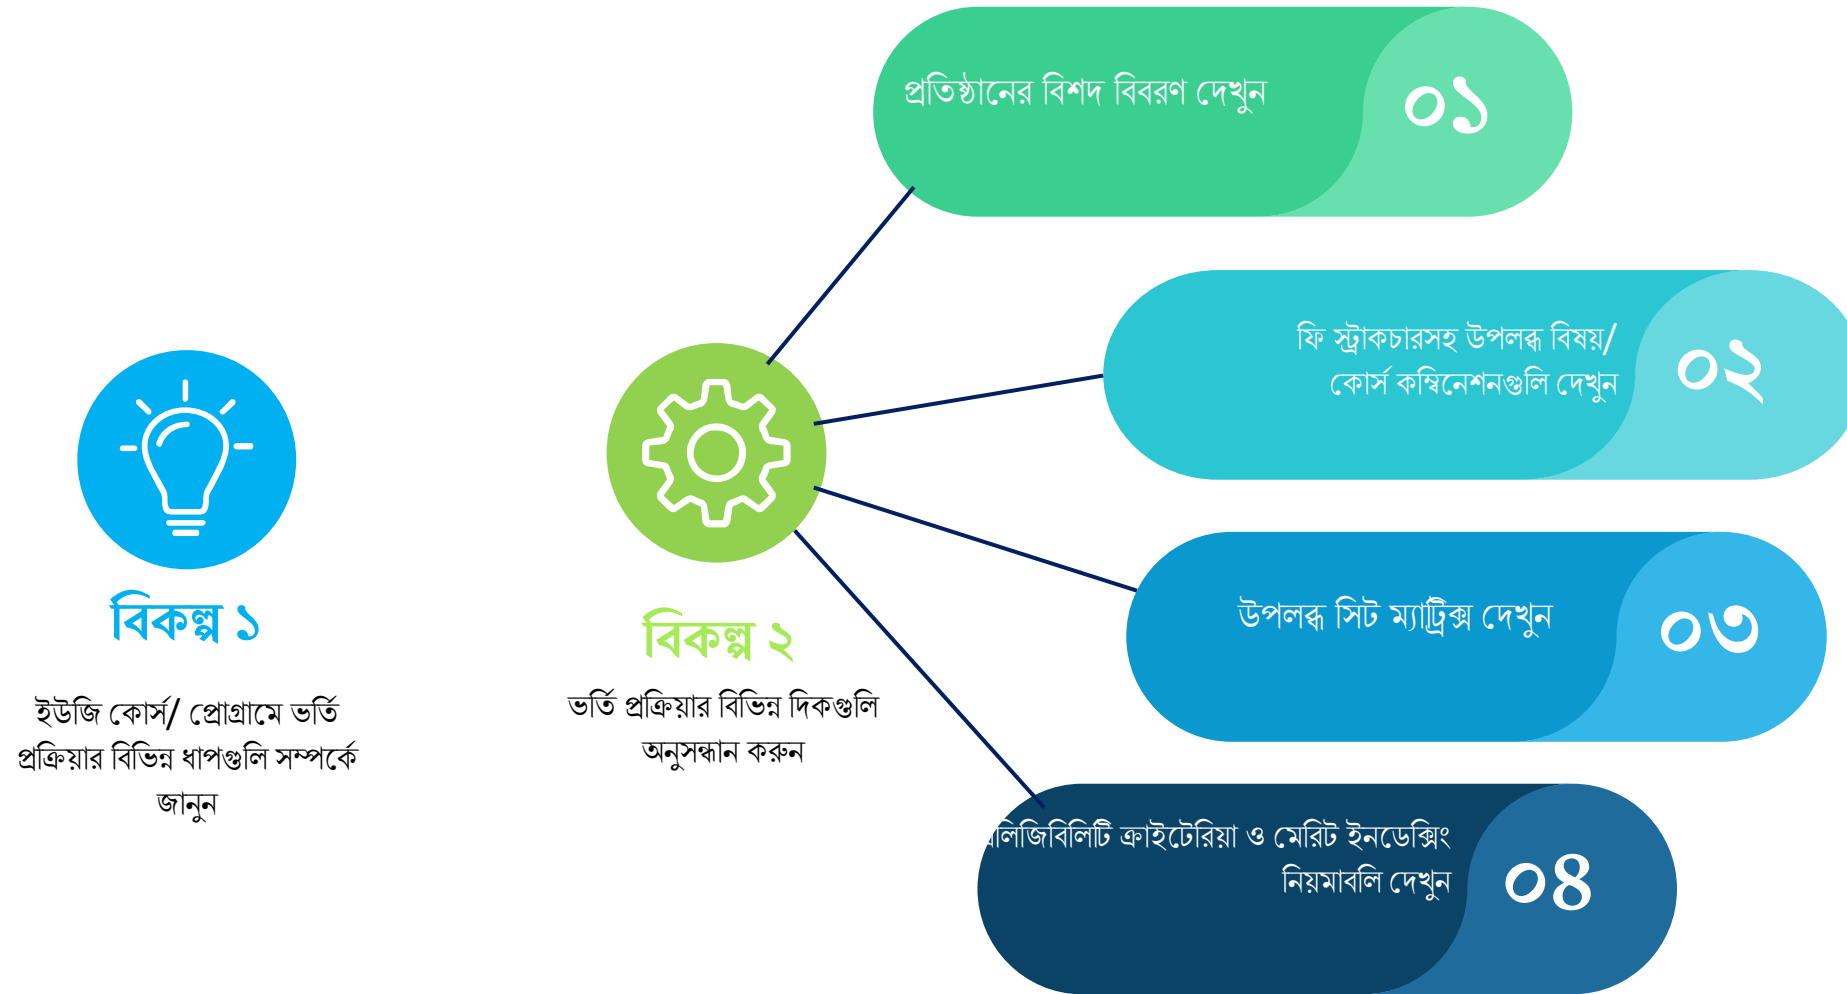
বিকল্প ১

ইউজি কোর্স/ প্রোগ্রামে ভর্তি প্রক্রিয়ার বিভিন্ন ধাপগুলি সম্পর্কে জানুন

বিকল্প ২

ভর্তি প্রক্রিয়ার বিভিন্ন দিকগুলি অনুসন্ধান করুন

প্রতিষ্ঠানের বিশদ বিবরণ দেখুন

০১

ফি স্ট্রাকচারসহ উপলব্ধ বিষয়/ কোর্স কম্বিনেশনগুলি দেখুন

০২

উপলব্ধ সিট ম্যাট্রিক্স দেখুন

০৩

এলিজিবিলিটি ক্রাইটেরিয়া ও মেরিট ইনডেক্সিং নিয়মাবলি দেখুন

০৪